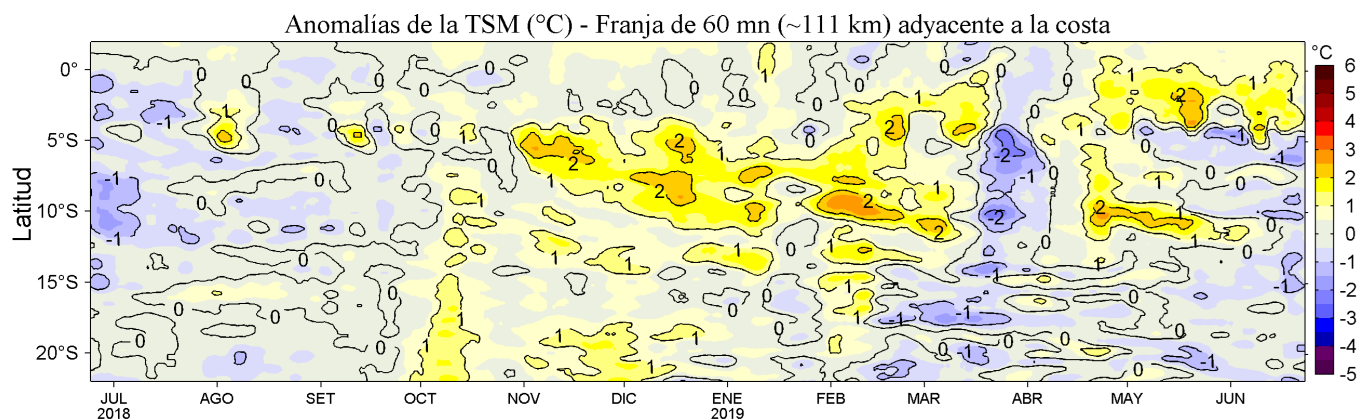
Anomalías de la TSM (°C) - Franja de 60 mn (~111 km) adyacente a la costa

Latitud

0°
5°S
10°S
15°S
20°S

JUL 2018
AGO
SET
OCT
NOV
DIC
ENE 2019
FEB
MAR
ABR
MAY
JUN

°C
6
5
4
3
2
1
0
-1
-2
-3
-4
-5

0
0
0
0
1
1
1
1
1
1
1
1
1
1
1
1
1
1
1
1
2
2
2
2
2
2
2
2
-1
-1
-1
-1
-1
-1
-1
-1
-1
-1
-2
-2
0
0
0
0
0
0
0
0
0
0
0
0
0
0
0
0